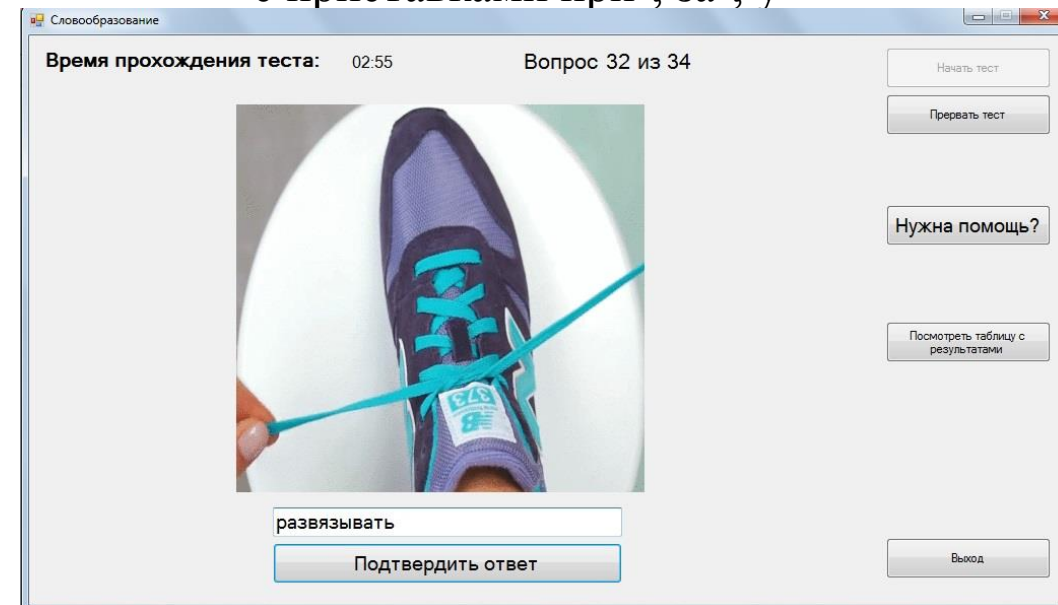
с приставками при-, за-, -)

Словообразование

Время прохождения теста: 02:55

Вопрос 32 из 34

Начать тест

Прервать тест

Нужна помощь?

Посмотреть таблицу с результатами

373

B

развязывать

Подтвердить ответ

Выход